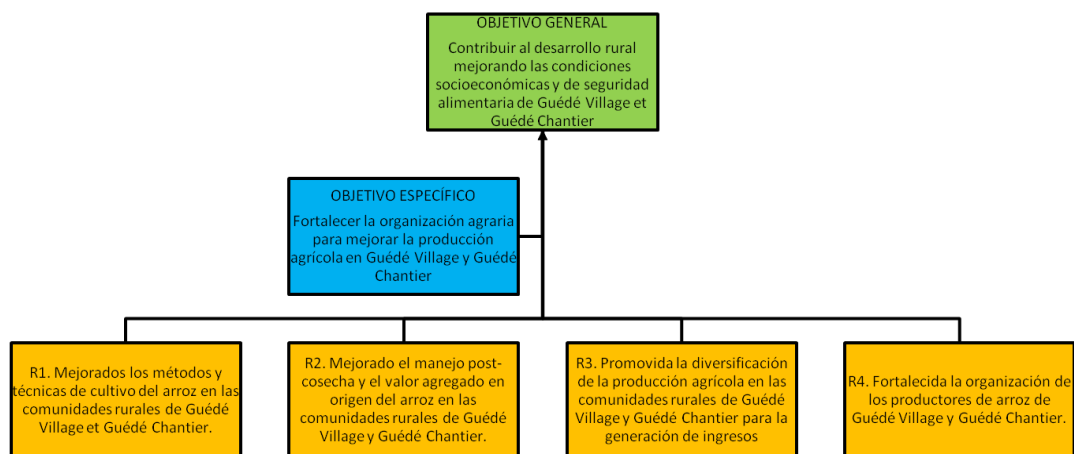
OBJETIVO GENERAL

Contribuir al desarrollo rural mejorando las condiciones socioeconómicas y de seguridad alimentaria de Guédé Village et Guédé Chantier

OBJETIVO ESPECÍFICO

Fortalecer la organización agraria para mejorar la producción agrícola en Guédé Village y Guédé Chantier

R1. Mejorados los métodos y técnicas de cultivo del arroz en las comunidades rurales de Guédé Village et Guédé Chantier.

R2. Mejorado el manejo post-cosecha y el valor agregado en origen del arroz en las comunidades rurales de Guédé Village y Guédé Chantier.

R3. Promovida la diversificación de la producción agrícola en las comunidades rurales de Guédé Village y Guédé Chantier para la generación de ingresos

R4. Fortalecida la organización de los productores de arroz de Guédé Village y Guédé Chantier.